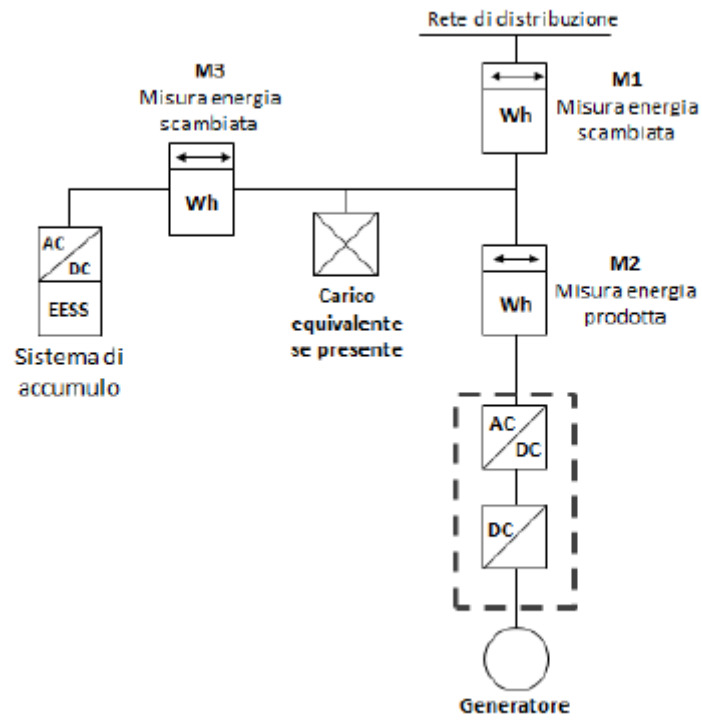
Rete di distribuzione

M3
Misura energia scambiata

Wh

M1
Misura energia scambiata

Wh

AC
DC

EESS

Sistema di accumulo

Carico equivalente se presente

M2
Misura energia prodotta

Wh

AC
DC

DC

Generatore